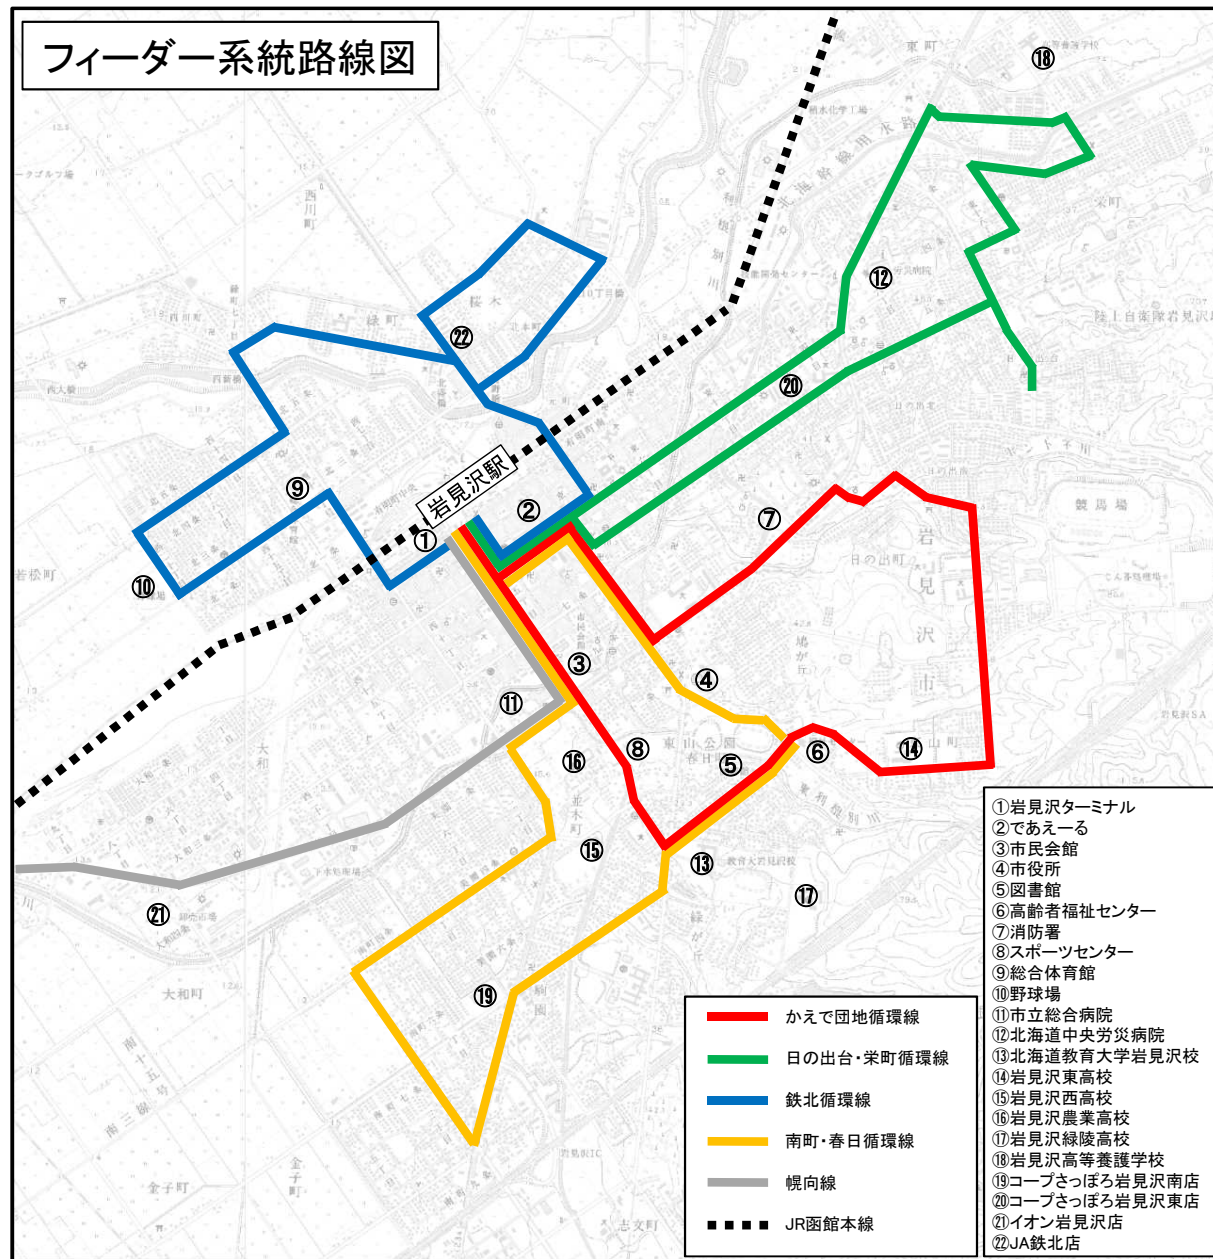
フィーダー系統路線図

岩見沢駅

⑱ ⑫ ⑳ ㉒ ⑨ ⑩ ① ② ⑦ ③ ④ ⑪ ⑯ ⑧ ⑤ ⑥ ⑭ ⑮ ⑬ ⑰ ㉑ ⑲

かえで団地循環線
日の出台・栄町循環線
鉄北循環線
南町・春日循環線
幌向線
JR函館本線

①岩見沢ターミナル
②であえーる
③市民会館
④市役所
⑤図書館
⑥高齢者福祉センター
⑦消防署
⑧スポーツセンター
⑨総合体育館
⑩野球場
⑪市立総合病院
⑫北海道中央労災病院
⑬北海道教育大学岩見沢校
⑭岩見沢東高校
⑮岩見沢西高校
⑯岩見沢農業高校
⑰岩見沢緑陵高校
⑱岩見沢高等養護学校
⑲コープさっぽろ岩見沢南店
⑳コープさっぽろ岩見沢東店
㉑イオン岩見沢店
㉒JA鉄北店